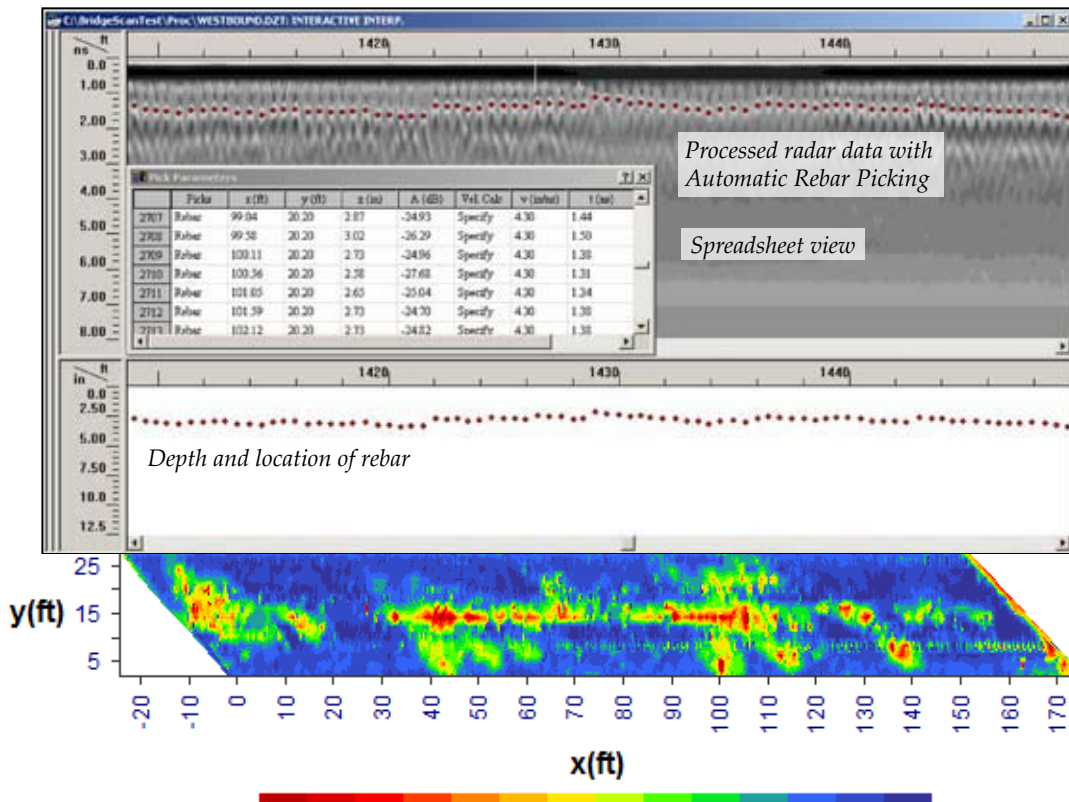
C:\BridgeScanTest\Proc\WESTBOUND.DZT: INTERACTIVE INTERP.

ns ft
0.0
1.00
2.00
3.00
4.00
5.00
6.00
7.00
8.00

1420
1430
1440

Processed radar data with Automatic Rebar Picking

Pick Parameters

| | Picks | x (ft) | y (ft) | z (in) | A (dB) | Vel. Calc | v (in/ns) | t (ns) |
|---|---|---|---|---|---|---|---|---|
| 2707 | Rebar | 99.04 | 20.20 | 2.87 | -24.93 | Specify | 4.30 | 1.44 |
| 2708 | Rebar | 99.58 | 20.20 | 3.02 | -26.29 | Specify | 4.30 | 1.50 |
| 2709 | Rebar | 100.11 | 20.20 | 2.73 | -24.96 | Specify | 4.30 | 1.38 |
| 2710 | Rebar | 100.36 | 20.20 | 2.58 | -27.68 | Specify | 4.30 | 1.31 |
| 2711 | Rebar | 101.05 | 20.20 | 2.65 | -25.04 | Specify | 4.30 | 1.34 |
| 2712 | Rebar | 101.59 | 20.20 | 2.73 | -24.70 | Specify | 4.30 | 1.38 |
| 2713 | Rebar | 102.12 | 20.20 | 2.73 | -24.82 | Specify | 4.30 | 1.38 |

Spreadsheet view

in ft
0.0
2.50
5.00
7.50
10.0
12.5

1420
1430
1440

Depth and location of rebar

25
y(ft) 15
5

-20 -10 0 10 20 30 40 50 60 70 80 90 100 110 120 130 140 150 160 170

x(ft)